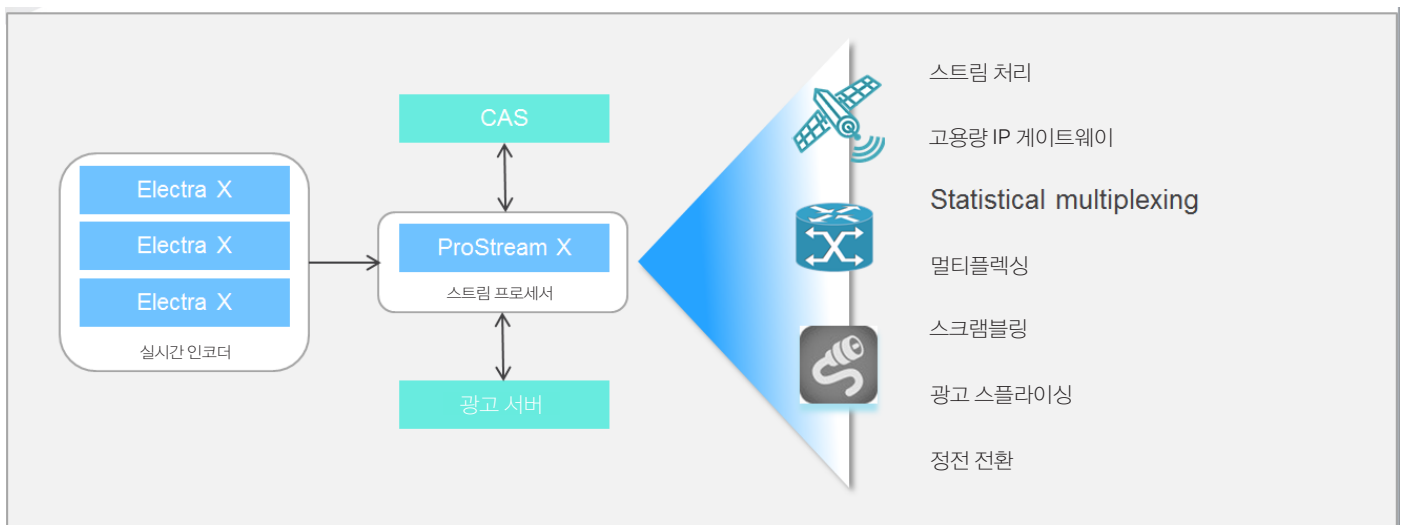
Electra X
Electra X
Electra X
실시간 인코더

CAS

ProStream X
스트림 프로세서

광고 서버

스트림 처리

고용량 IP 게이트웨이

Statistical multiplexing

멀티플렉싱

스크램블링

광고 스플라이싱

정전 전환